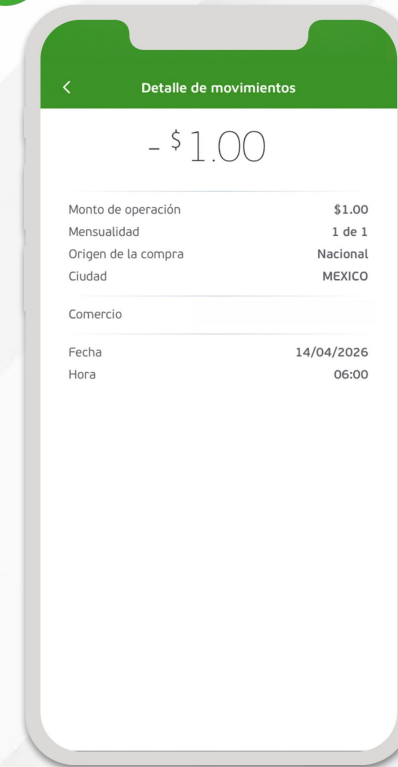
<

Detalle de movimientos

- $1.00

| | |
|---|---|
| Monto de operación | $1.00 |
| Mensualidad | 1 de 1 |
| Origen de la compra | Nacional |
| Ciudad | MEXICO |

Comercio

| | |
|---|---|
| Fecha | 14/04/2026 |
| Hora | 06:00 |